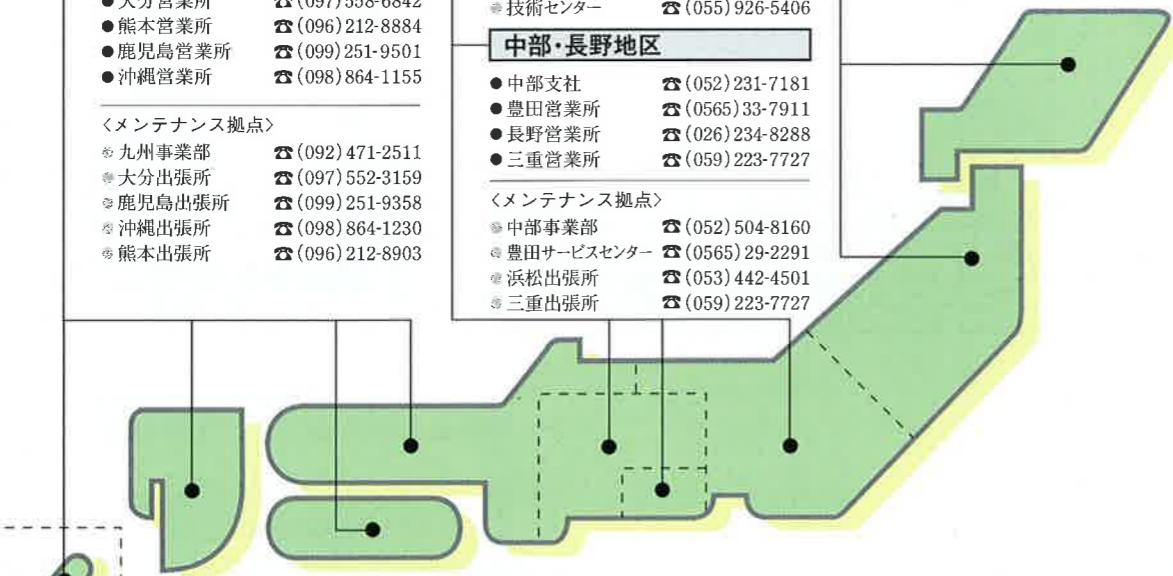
●大分営業所 ☎(097)558-6842
●熊本営業所 ☎(096)212-8884
●鹿児島営業所 ☎(099)251-9501
●沖縄営業所 ☎(098)864-1155

〈メンテナンス拠点〉
九州事業部 ☎(092)471-2511
大分出張所 ☎(097)552-3159
鹿児島出張所 ☎(099)251-9358
沖縄出張所 ☎(098)864-1230
熊本出張所 ☎(096)212-8903

技術センター ☎(055)926-5406

中部・長野地区

●中部支社 ☎(052)231-7181
●豊田営業所 ☎(0565)33-7911
●長野営業所 ☎(026)234-8288
●三重営業所 ☎(059)223-7727

〈メンテナンス拠点〉
中部事業部 ☎(052)504-8160
豊田サービスセンター ☎(0565)29-2291
浜松出張所 ☎(053)442-4501
三重出張所 ☎(059)223-7727